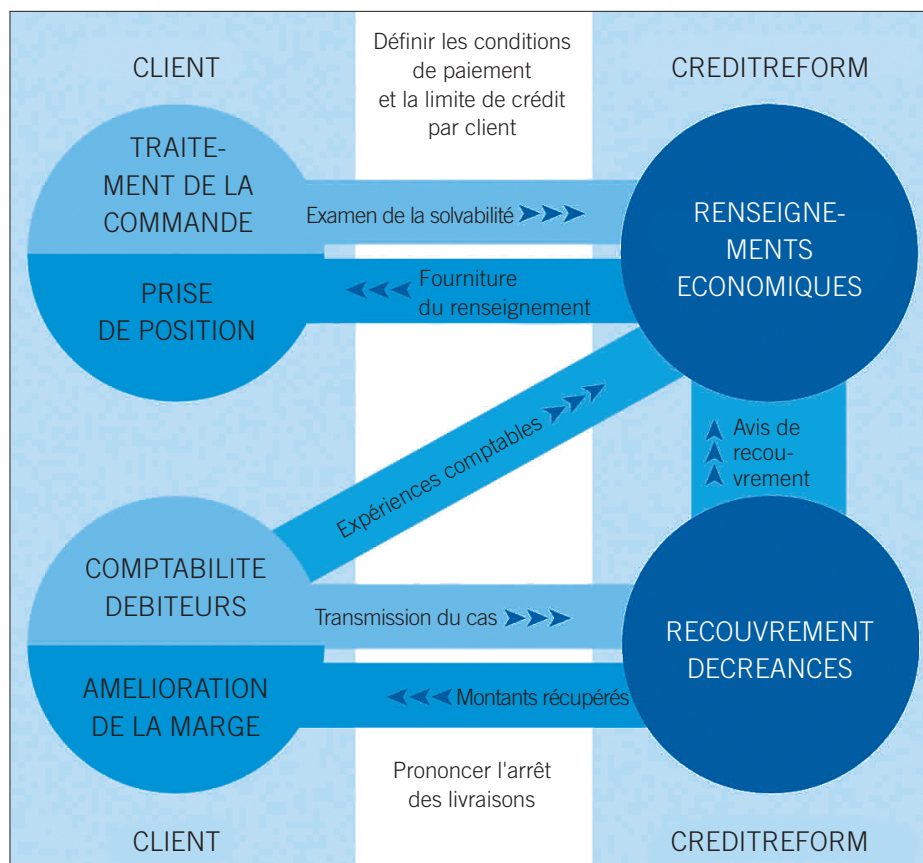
CLIENT

Définir les conditions de paiement et la limite de crédit par client

CREDITREFORM

TRAITEMENT DE LA COMMANDE

Examen de la solvabilité

RENSEIGNEMENTS ECONOMIQUES

PRISE DE POSITION

Fourniture du renseignement

Expériences comptables

Avis de recouvrement

COMPTABILITE DEBITEURS

Transmission du cas

RECOUVREMENT DECREANCES

AMELIORATION DE LA MARGE

Montants récupérés

Prononcer l'arrêt des livraisons

CLIENT

CREDITREFORM